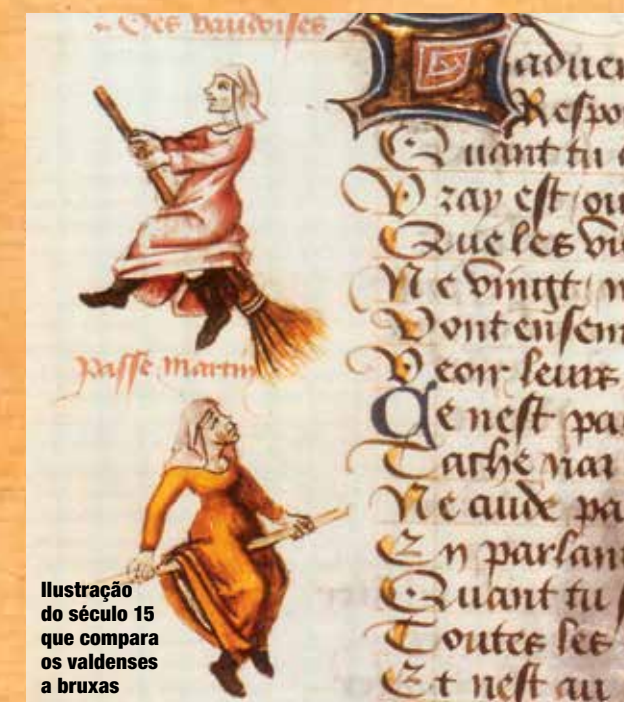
Des vaudoises

Saduen
Respon
Quant tu
Vray est qu
Que les vi
Ne vingt n
Vont ensem
Veoir leurs
Ce nest pa
Cathe ... vrai
Ne cuide pa
En parlan
Quant tu
Toutes les
Et nest au

Passe martin

Ilustração do século 15 que compara os valdenses a bruxas